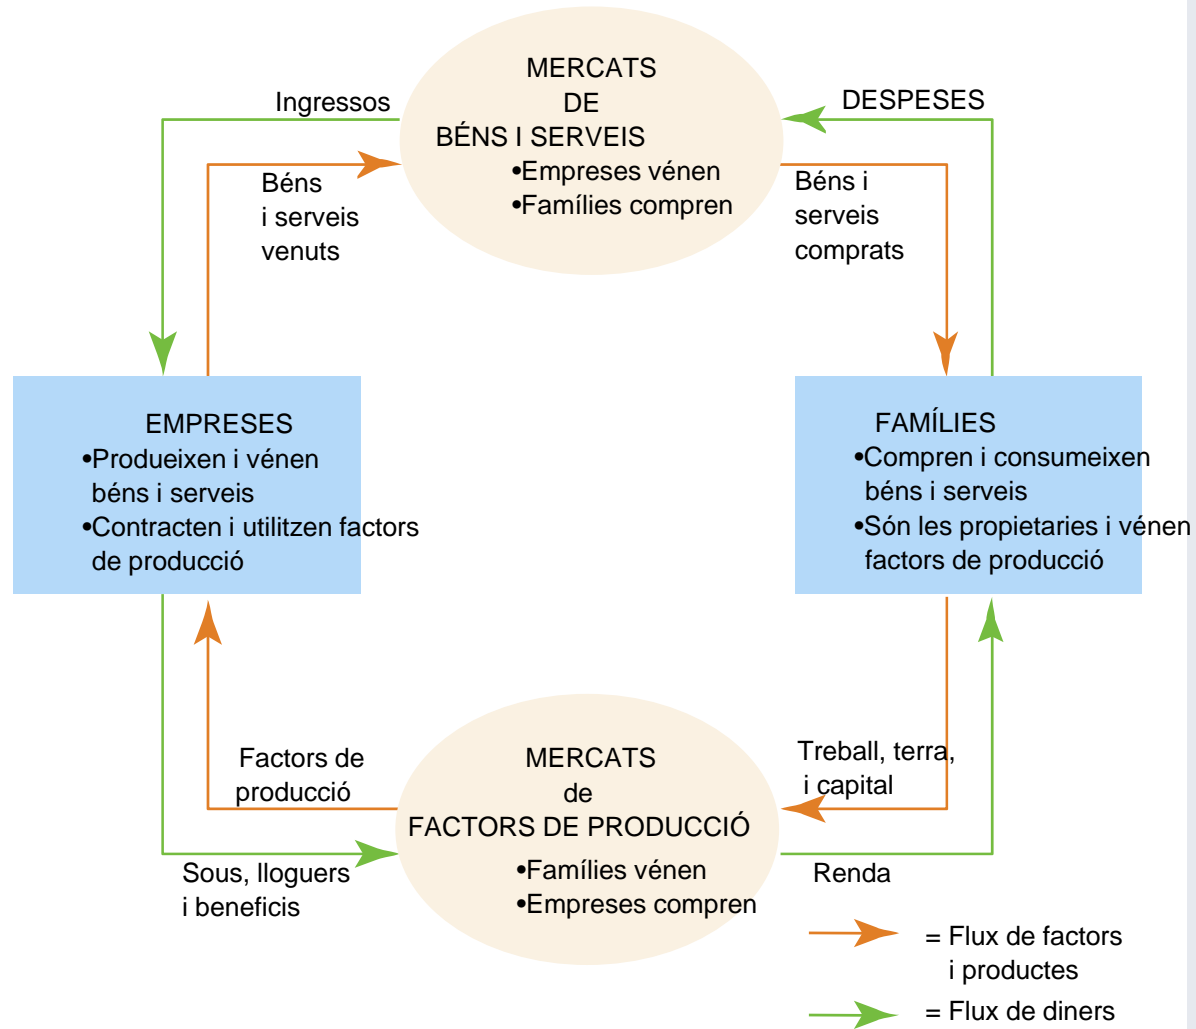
MERCATS
DE
BÉNS I SERVEIS
•Empreses vénen
•Famílies compren

Ingressos

Béns
i serveis
venuts

DESPESES

Béns i
serveis
comprats

EMPRESES
•Produeixen i vénen béns i serveis
•Contracten i utilitzen factors de producció

FAMÍLIES
•Compren i consumeixen béns i serveis
•Són les propietaries i vénen factors de producció

Factors de
producció

Treball, terra,
i capital

MERCATS
de
FACTORS DE PRODUCCIÓ
•Famílies vénen
•Empreses compren

Sous, lloguers
i beneficis

Renda

= Flux de factors
i productes

= Flux de diners